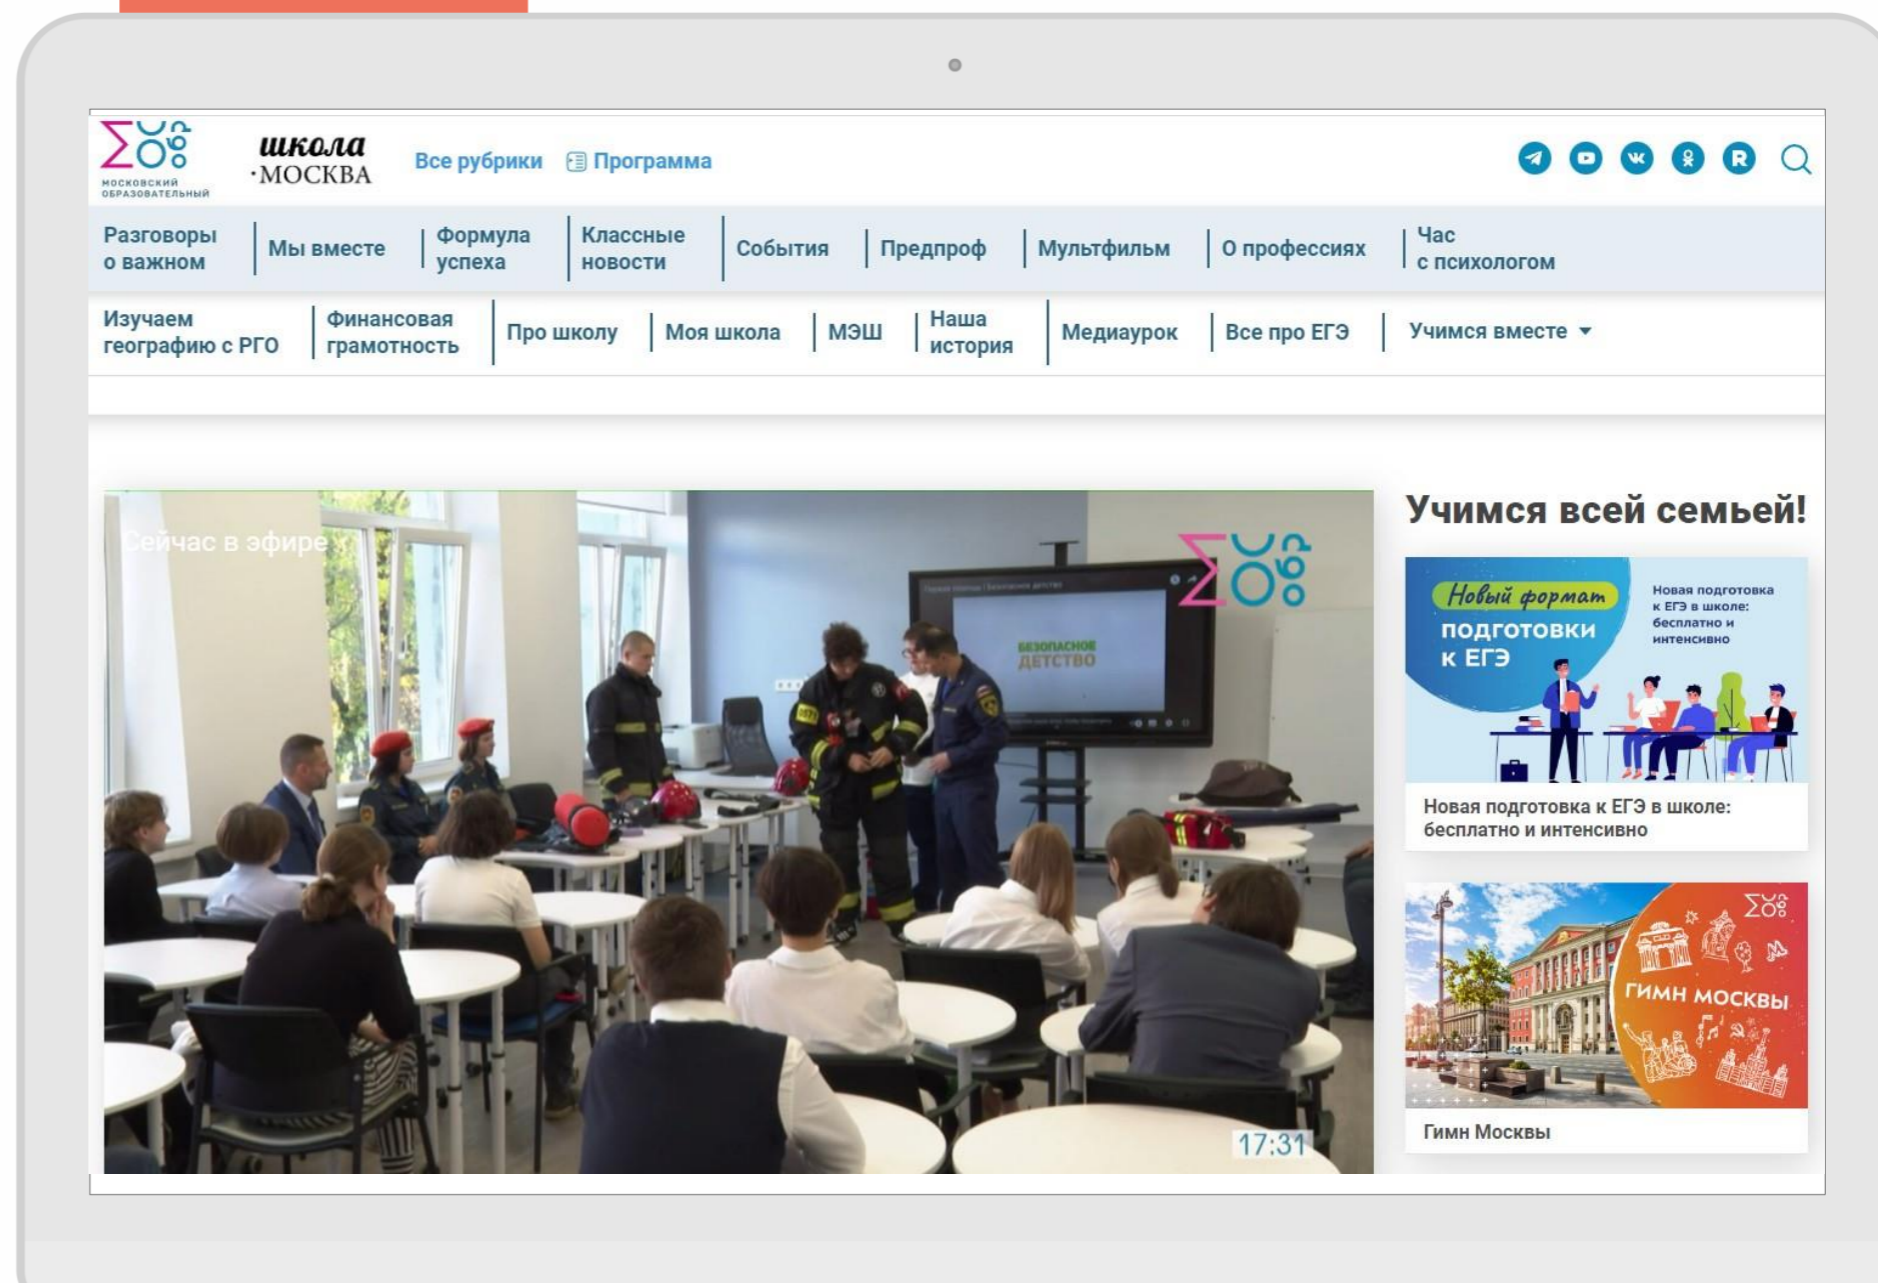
МОСКОВСКИЙ ОБРАЗОВАТЕЛЬНЫЙ

школа ·МОСКВА

Все рубрики Программа

Разговоры о важном | Мы вместе | Формула успеха | Классные новости | События | Предпроф | Мультфильм | О профессиях | Час с психологом

Изучаем географию с РГО | Финансовая грамотность | Про школу | Моя школа | МЭШ | Наша история | Медиаурок | Все про ЕГЭ | Учимся вместе

Сейчас в эфире

БЕЗОПАСНОЕ ДЕТСТВО

17:31

Учимся всей семьей!

Новый формат подготовки к ЕГЭ

Новая подготовка к ЕГЭ в школе: бесплатно и интенсивно

Новая подготовка к ЕГЭ в школе: бесплатно и интенсивно

ГИМН МОСКВЫ

Гимн Москвы